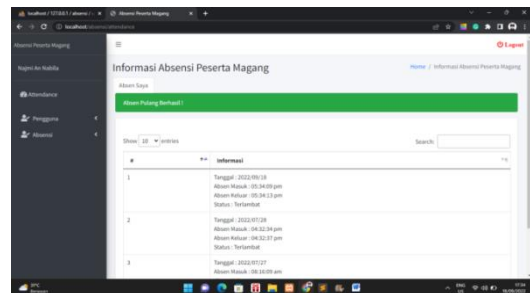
localhost / 127.0.0.1 / absensi / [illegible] × Absensi Peserta Magang × +

localhost/absensi/attendance

Absensi Peserta Magang

≡

Logout

Najmi An Nabila

Attendance

Pengguna

Absensi

Informasi Absensi Peserta Magang

Home / Informasi Absensi Peserta Magang

Absen Saya

Absen Pulang Berhasil !

Show 10 entries

Search:

| # | Informasi |
|---|---|
| 1 | Tanggal : 2022/09/19 Absen Masuk : 05:34:09 pm Absen Keluar : 05:34:13 pm Status : Terlambat |
| 2 | Tanggal : 2022/07/28 Absen Masuk : 04:32:34 pm Absen Keluar : 04:32:37 pm Status : Terlambat |
| 3 | Tanggal : 2022/07/27 Absen Masuk : 08:14:09 am |

29°C Berawan

ENG US 17:34 19/09/2022